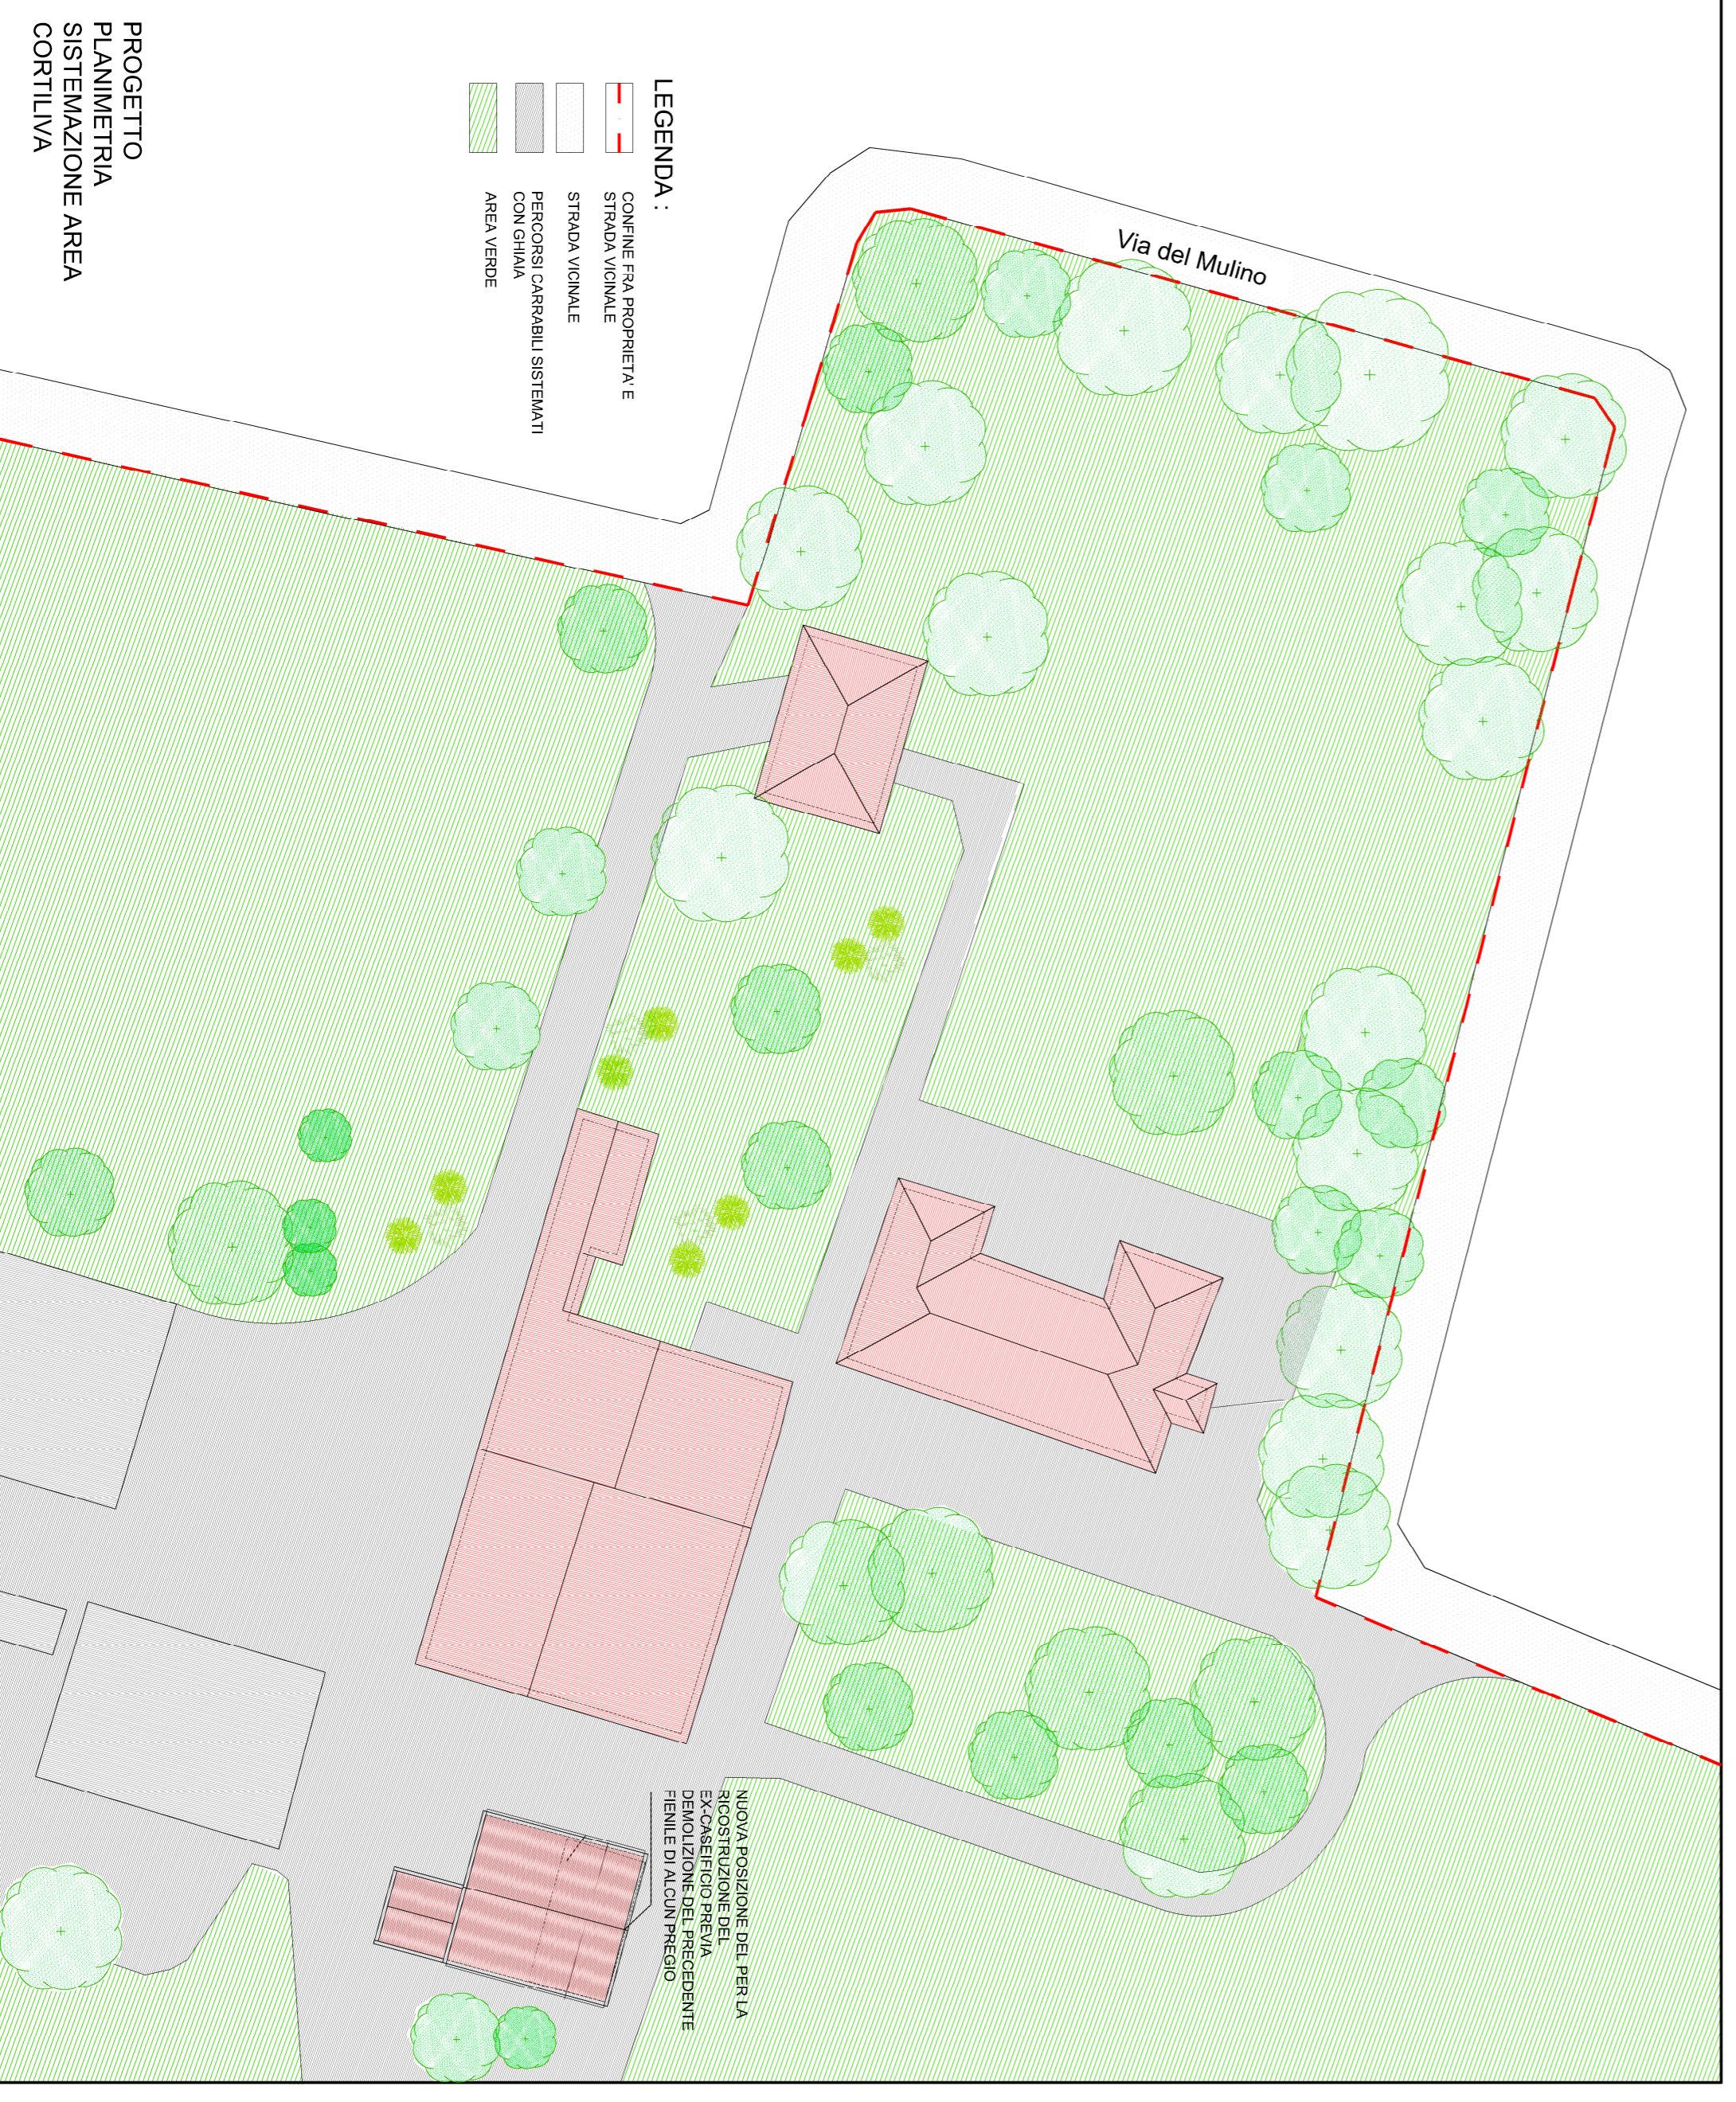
PROGETTO
PLANIMETRIA
SISTEMAZIONE AREA
CORTILIVA

LEGENDA :
CONFINE FRA PROPRIETA' E STRADA VICINALE
STRADA VICINALE
PERCORSI CARRABILI SISTEMATI CON GHIAIA
AREA VERDE

Via del Mulino

NUOVA POSIZIONE DEL PER LA RICOSTRUZIONE DEL EX-CASEIFICIO PREVIA DEMOLIZIONE DEL PRECEDENTE FIENILE DI ALCUN PREGIO